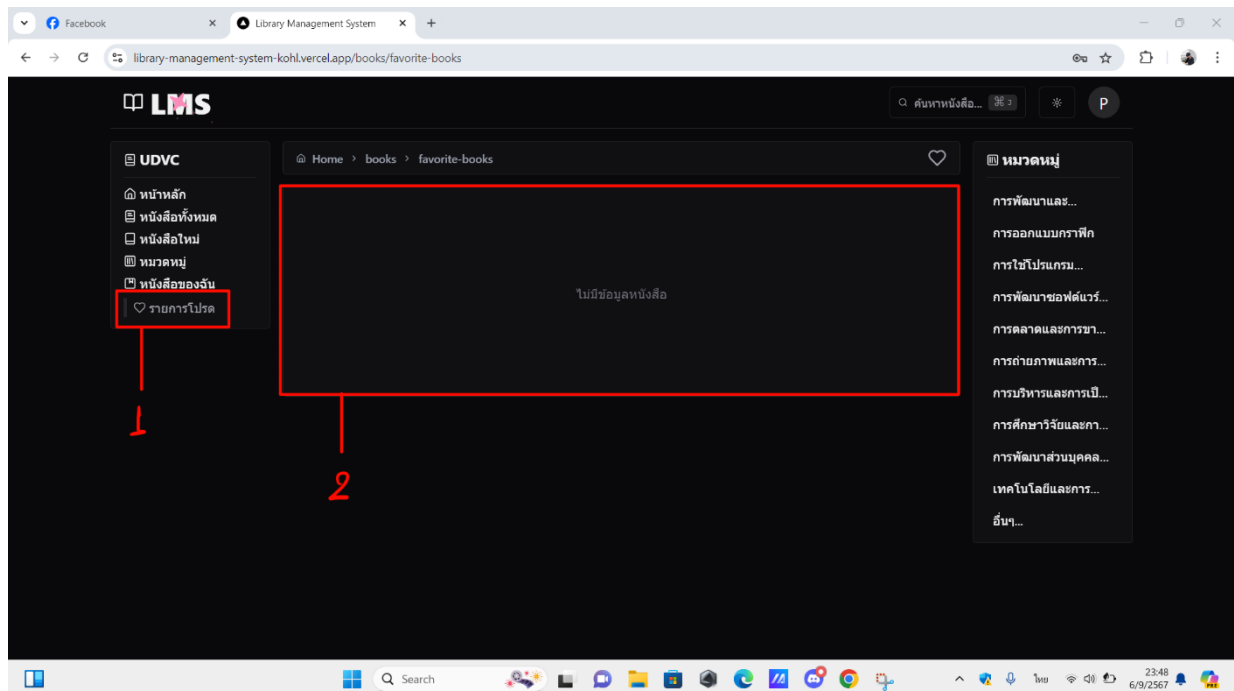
Facebook
Library Management System
library-management-system-kohl.vercel.app/books/favorite-books

LMS
ค้นหาหนังสือ... ⌘J
P

UDVC
หน้าหลัก
หนังสือทั้งหมด
หนังสือใหม่
หมวดหมู่
หนังสือของฉัน
รายการโปรด

Home > books > favorite-books

ไม่มีข้อมูลหนังสือ

หมวดหมู่
การพัฒนาและ...
การออกแบบกราฟิก
การใช้โปรแกรม...
การพัฒนาซอฟต์แวร์...
การตลาดและการขา...
การถ่ายภาพและการ...
การบริหารและการเป็...
การศึกษาวิจัยและกา...
การพัฒนาส่วนบุคคล...
เทคโนโลยีและการ...
อื่นๆ...

1
2

Search
ไทย
23:48
6/9/2567